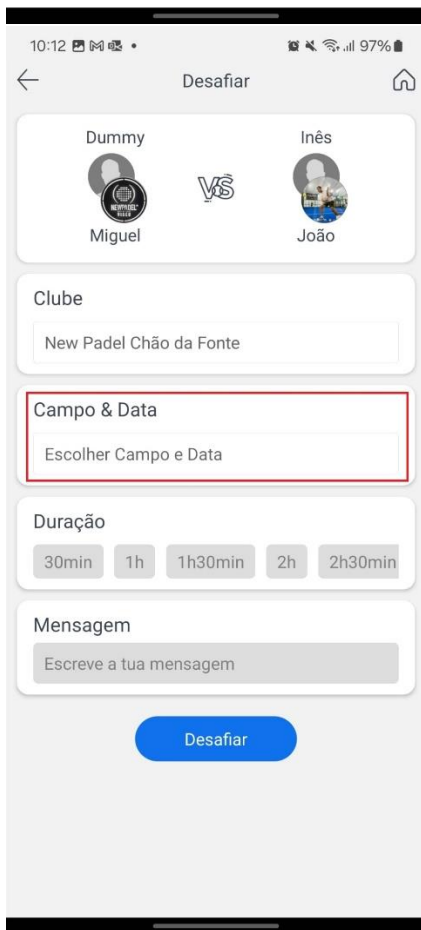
10:12 97%

Desafiar

Dummy

Miguel

VS

Inês

João

Clube

New Padel Chão da Fonte

Campo & Data

Escolher Campo e Data

Duração

30min 1h 1h30min 2h 2h30min

Mensagem

Escreve a tua mensagem

Desafiar